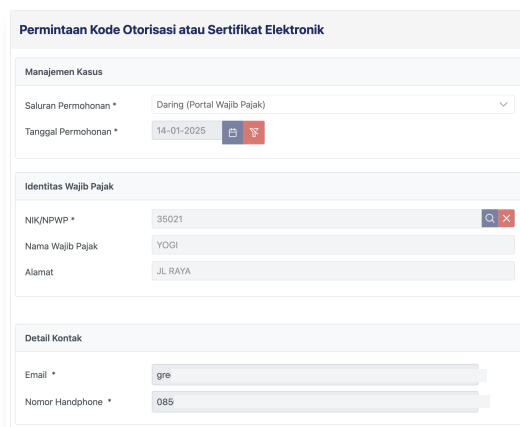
Permintaan Kode Otorisasi atau Sertifikat Elektronik

Manajemen Kasus

Saluran Permohonan * Daring (Portal Wajib Pajak)

Tanggal Permohonan * 14-01-2025

Identitas Wajib Pajak

NIK/NPWP * 35021

Nama Wajib Pajak YOGI

Alamat JL RAYA

Detail Kontak

Email * gre

Nomor Handphone * 085